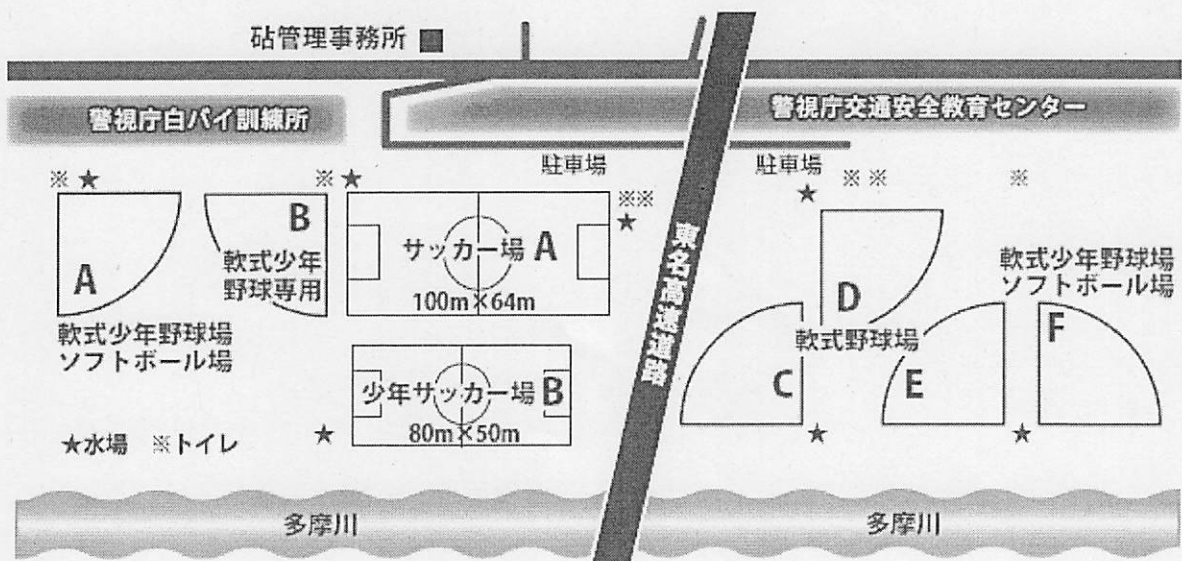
砧管理事務所

警視庁白バイ訓練所

警視庁交通安全教育センター

駐車場

駐車場

※ ★

※ ★

※※ ★

★ ※ ※

※

A

軟式少年野球場
ソフトボール場

B

軟式少年
野球専用

サッカー場 A
100m × 64m

少年サッカー場 B
80m × 50m

★

東名高速道路

D

軟式野球場

C

E

F

軟式少年野球場
ソフトボール場

★

★

★水場 ※トイレ

多摩川

多摩川